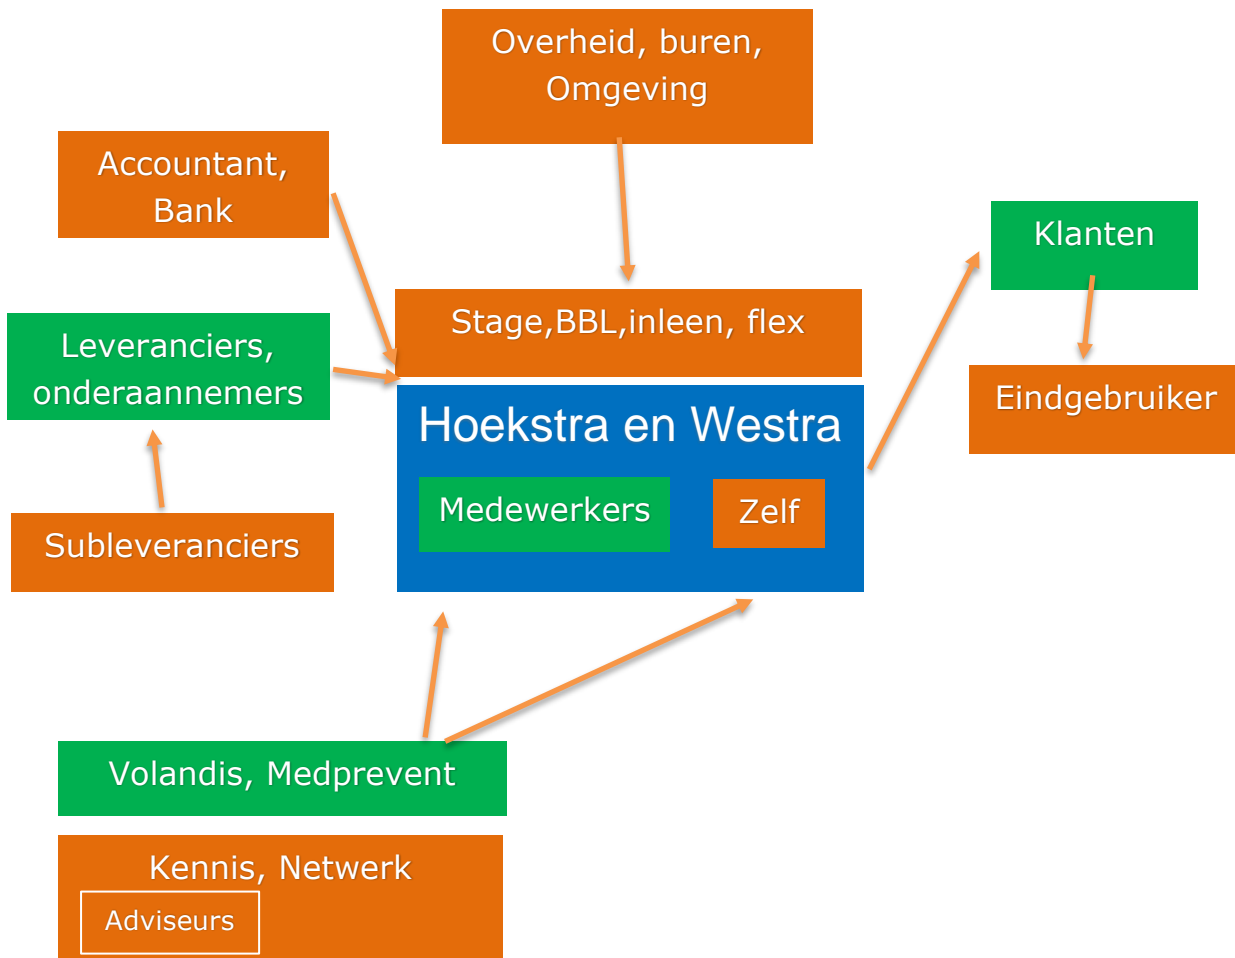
Overheid, buren, Omgeving

Accountant, Bank

Klanten

Stage,BBL,inleen, flex

Leveranciers, onderaannemers

Eindgebruiker

Hoekstra en Westra

Medewerkers

Zelf

Subleveranciers

Volandis, Medprevent

Kennis, Netwerk

Adviseurs